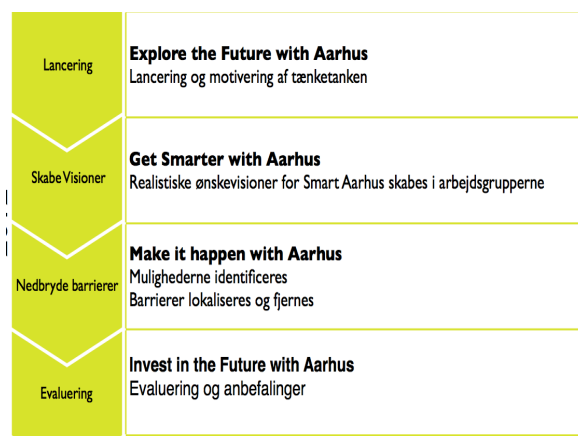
Lancering

**Explore the Future with Aarhus**
Lancering og motivering af tænketanken

Skabe Visioner

**Get Smarter with Aarhus**
Realistiske ønskevisioner for Smart Aarhus skabes i arbejdsgrupperne

Nedbryde barrierer

**Make it happen with Aarhus**
Mulighederne identificeres
Barrierer lokaliseres og fjernes

Evaluering

**Invest in the Future with Aarhus**
Evaluering og anbefalinger